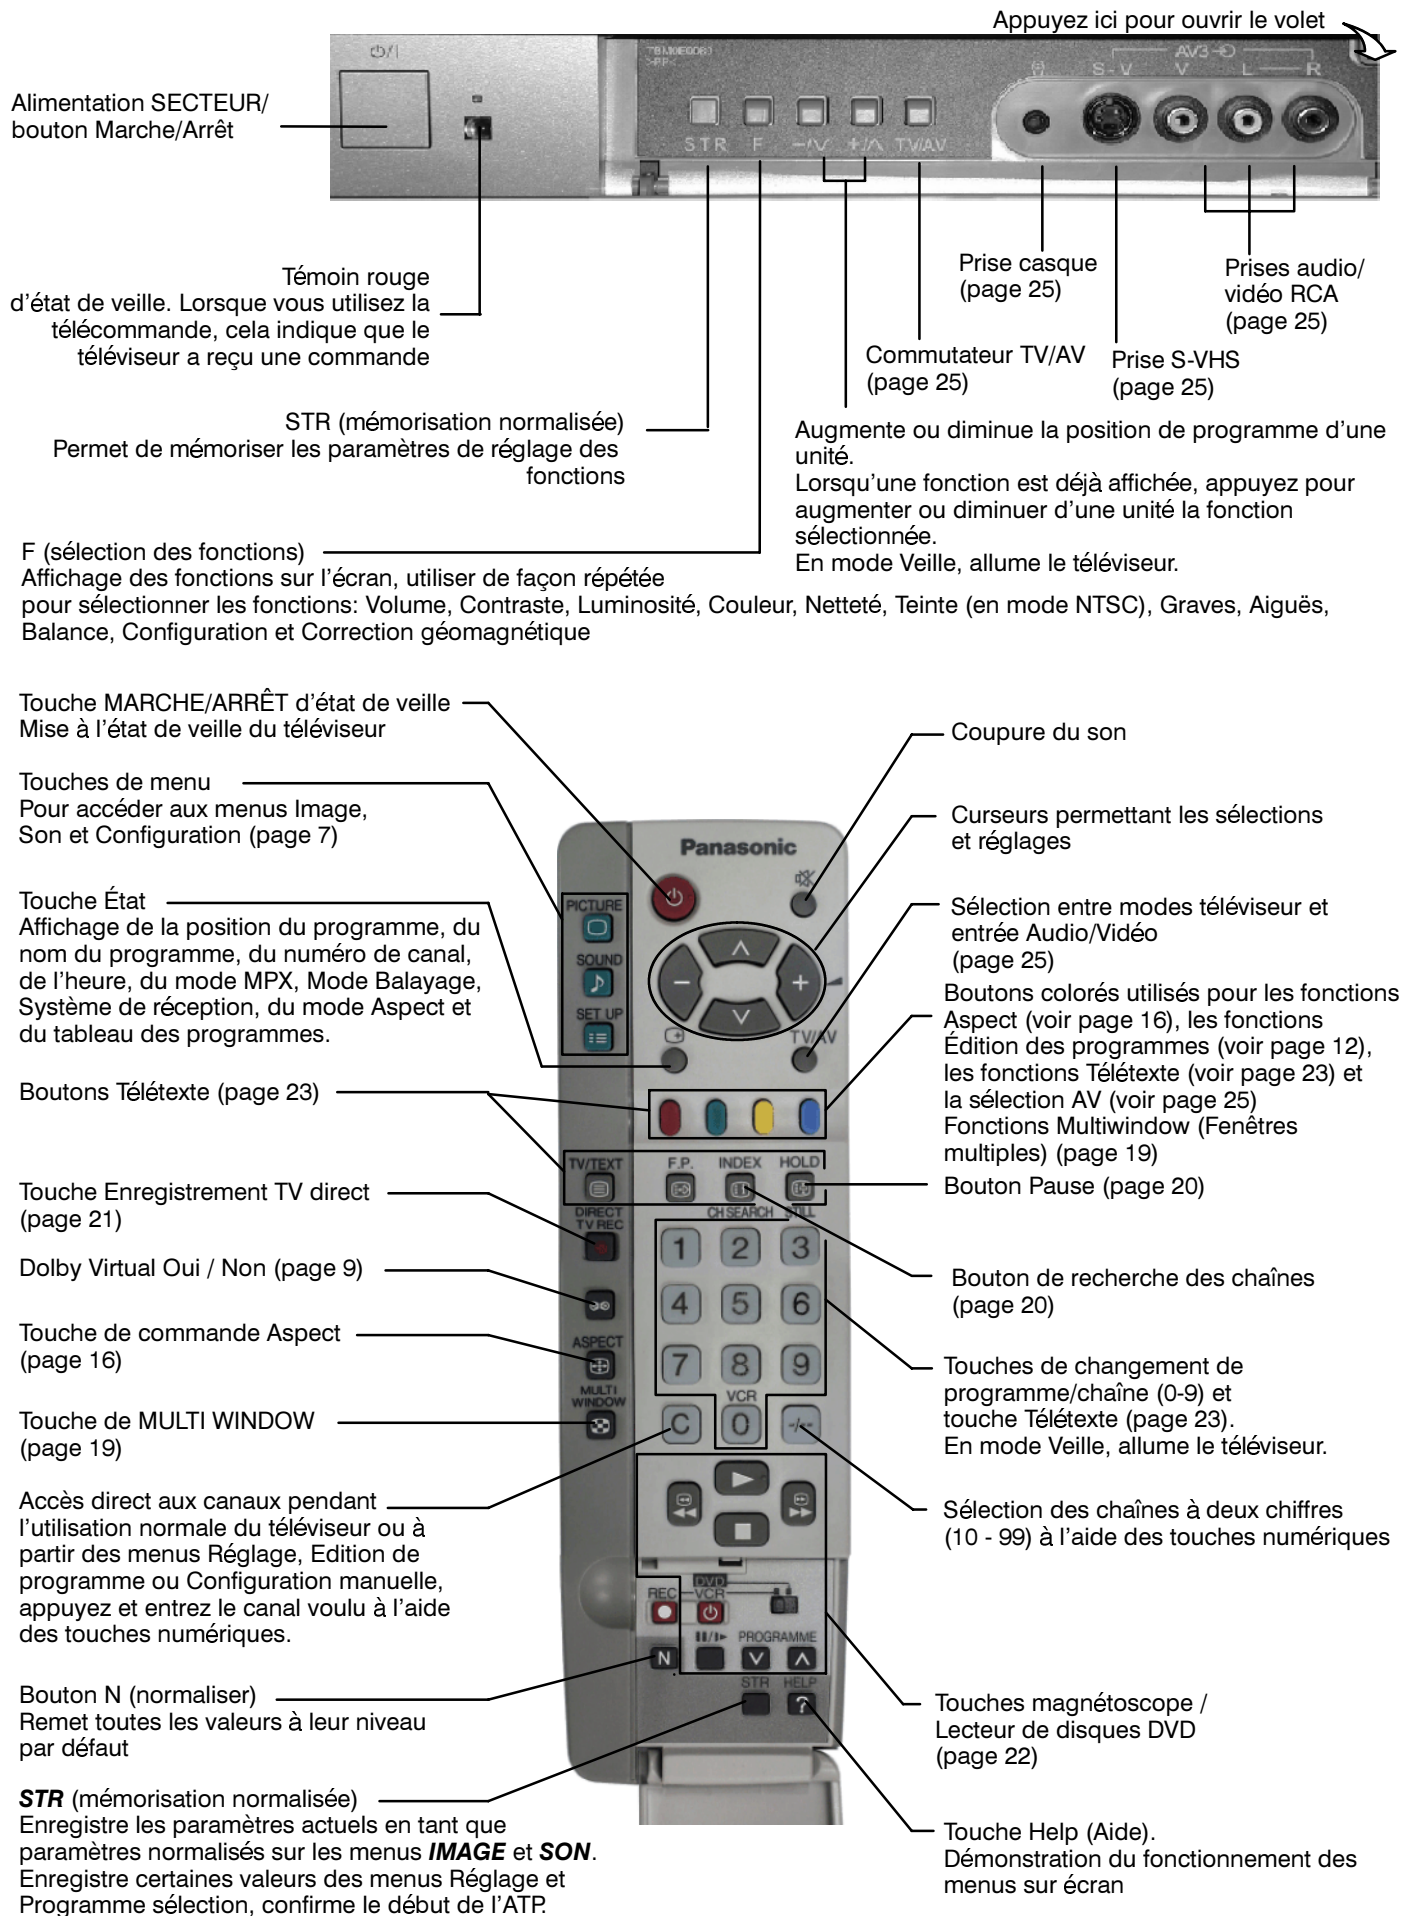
Appuyez ici pour ouvrir le volet

STR F −/∨ +/∧ TV/AV

S-V AV3 V L R

Alimentation SECTEUR/ bouton Marche/Arrêt

Témoin rouge d'état de veille. Lorsque vous utilisez la télécommande, cela indique que le téléviseur a reçu une commande

STR (mémorisation normalisée) Permet de mémoriser les paramètres de réglage des fonctions

F (sélection des fonctions)
Affichage des fonctions sur l'écran, utiliser de façon répétée pour sélectionner les fonctions: Volume, Contraste, Luminosité, Couleur, Netteté, Teinte (en mode NTSC), Graves, Aiguës, Balance, Configuration et Correction géomagnétique

Prise casque (page 25)

Prises audio/ vidéo RCA (page 25)

Commutateur TV/AV (page 25)

Prise S-VHS (page 25)

Augmente ou diminue la position de programme d'une unité.
Lorsqu'une fonction est déjà affichée, appuyez pour augmenter ou diminuer d'une unité la fonction sélectionnée.
En mode Veille, allume le téléviseur.

Touche MARCHE/ARRÊT d'état de veille
Mise à l'état de veille du téléviseur

Touches de menu
Pour accéder aux menus Image, Son et Configuration (page 7)

Touche État
Affichage de la position du programme, du nom du programme, du numéro de canal, de l'heure, du mode MPX, Mode Balayage, Système de réception, du mode Aspect et du tableau des programmes.

Boutons Télétexte (page 23)

Touche Enregistrement TV direct (page 21)

Dolby Virtual Oui / Non (page 9)

Touche de commande Aspect (page 16)

Touche de MULTI WINDOW (page 19)

Accès direct aux canaux pendant l'utilisation normale du téléviseur ou à partir des menus Réglage, Edition de programme ou Configuration manuelle, appuyez et entrez le canal voulu à l'aide des touches numériques.

Bouton N (normaliser)
Remet toutes les valeurs à leur niveau par défaut

***STR*** (mémorisation normalisée)
Enregistre les paramètres actuels en tant que paramètres normalisés sur les menus ***IMAGE*** et ***SON***.
Enregistre certaines valeurs des menus Réglage et Programme sélection, confirme le début de l'ATP.

Panasonic
PICTURE SOUND SET UP TV/AV TV/TEXT F.P. INDEX HOLD DIRECT TV REC CH SEARCH STILL 1 2 3 4 5 6 7 8 9 ASPECT MULTI WINDOW C VCR 0 -/-- DVD REC VCR PROGRAMME N STR HELP

Coupure du son

Curseurs permettant les sélections et réglages

Sélection entre modes téléviseur et entrée Audio/Vidéo (page 25)

Boutons colorés utilisés pour les fonctions Aspect (voir page 16), les fonctions Édition des programmes (voir page 12), les fonctions Télétexte (voir page 23) et la sélection AV (voir page 25)
Fonctions Multiwindow (Fenêtres multiples) (page 19)

Bouton Pause (page 20)

Bouton de recherche des chaînes (page 20)

Touches de changement de programme/chaîne (0-9) et touche Télétexte (page 23).
En mode Veille, allume le téléviseur.

Sélection des chaînes à deux chiffres (10 - 99) à l'aide des touches numériques

Touches magnétoscope / Lecteur de disques DVD (page 22)

Touche Help (Aide).
Démonstration du fonctionnement des menus sur écran